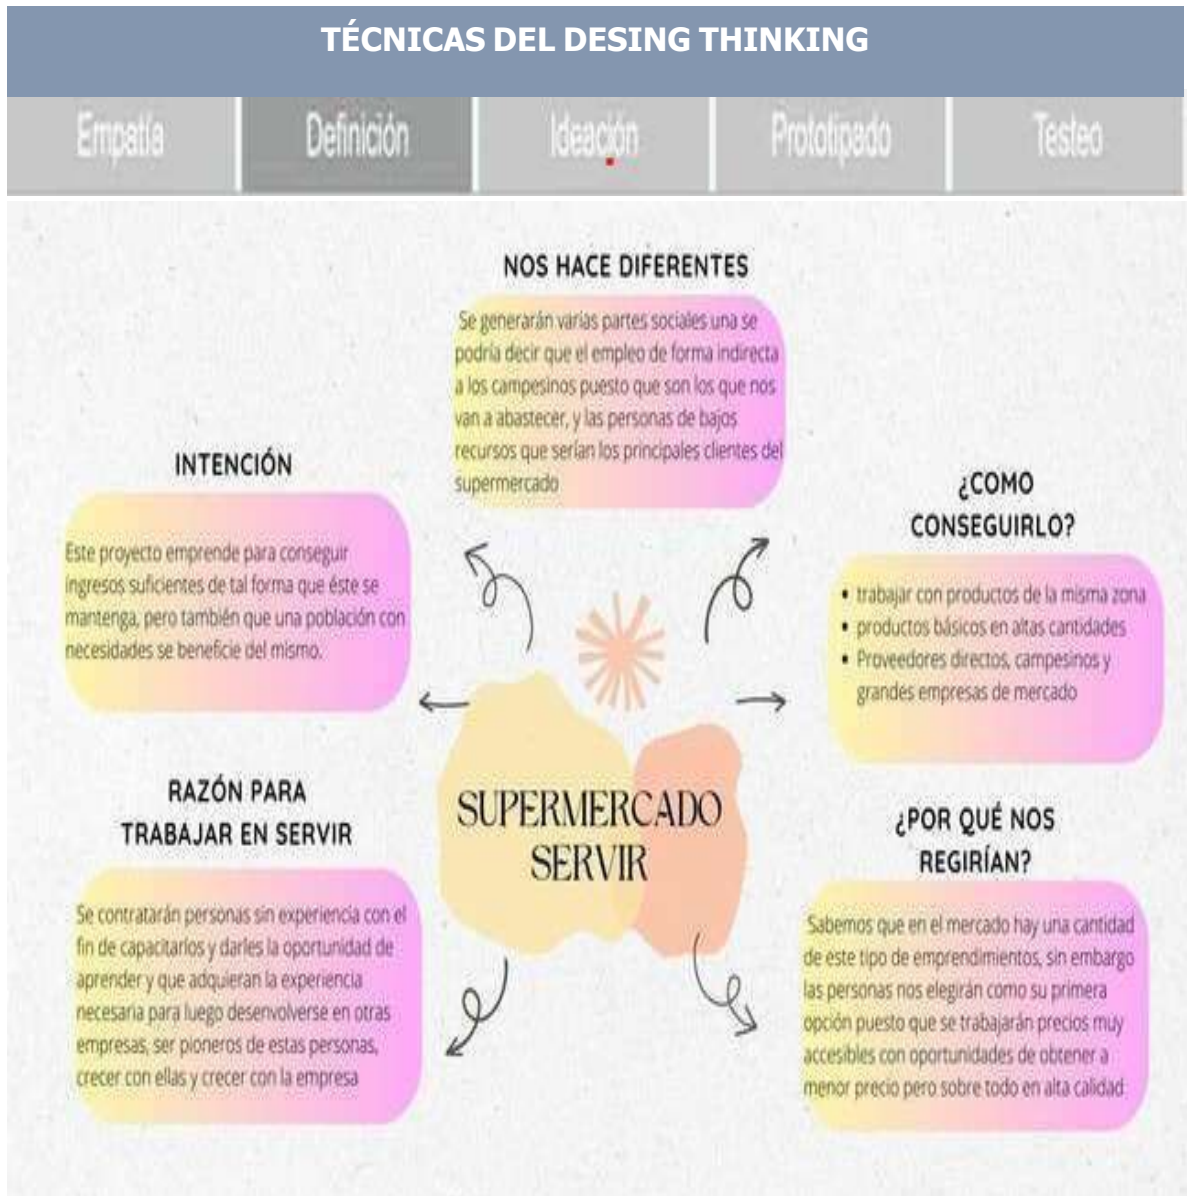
TÉCNICAS DEL DESING THINKING

Empatía | Definición | Ideación | Prototipado | Testeo

NOS HACE DIFERENTES

Se generarán varias partes sociales una se podría decir que el empleo de forma indirecta a los campesinos puesto que son los que nos van a abastecer, y las personas de bajos recursos que serían los principales clientes del supermercado

INTENCIÓN

Este proyecto emprende para conseguir ingresos suficientes de tal forma que éste se mantenga, pero también que una población con necesidades se beneficie del mismo.

¿COMO CONSEGUIRLO?

• trabajar con productos de la misma zona
• productos básicos en altas cantidades
• Proveedores directos, campesinos y grandes empresas de mercado

SUPERMERCADO SERVIR

RAZÓN PARA TRABAJAR EN SERVIR

Se contratarán personas sin experiencia con el fin de capacitarlos y darles la oportunidad de aprender y que adquieran la experiencia necesaria para luego desenvolverse en otras empresas, ser pioneros de estas personas, crecer con ellas y crecer con la empresa

¿POR QUÉ NOS REGIRÍAN?

Sabemos que en el mercado hay una cantidad de este tipo de emprendimientos, sin embargo las personas nos elegirán como su primera opción puesto que se trabajarán precios muy accesibles con oportunidades de obtener a menor precio pero sobre todo en alta calidad